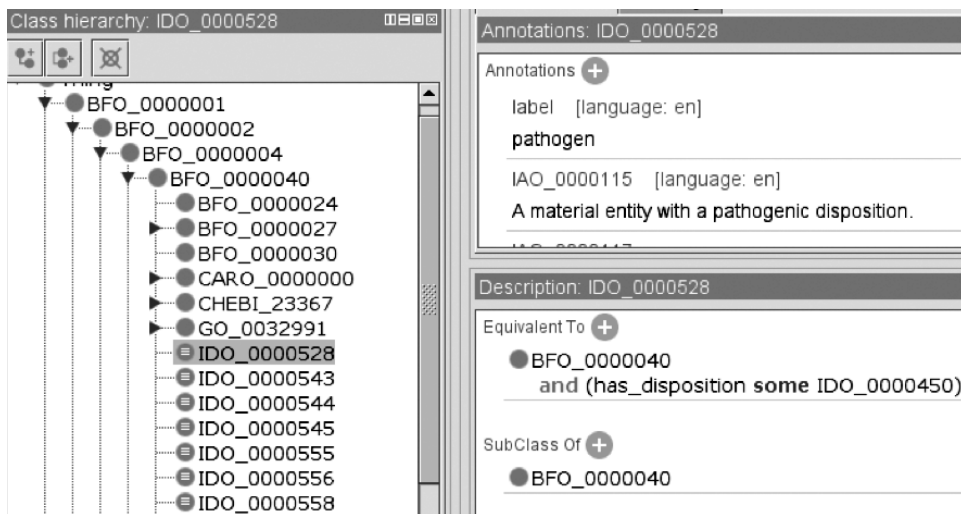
Class hierarchy: IDO_0000528

Thing
BFO_0000001
BFO_0000002
BFO_0000004
BFO_0000040
BFO_0000024
BFO_0000027
BFO_0000030
CARO_0000000
CHEBI_23367
GO_0032991
IDO_0000528
IDO_0000543
IDO_0000544
IDO_0000545
IDO_0000555
IDO_0000556
IDO_0000558

Annotations: IDO_0000528

Annotations

label [language: en]

pathogen

IAO_0000115 [language: en]

A material entity with a pathogenic disposition.

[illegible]

Description: IDO_0000528

Equivalent To

BFO_0000040
and (has_disposition some IDO_0000450)

SubClass Of

BFO_0000040